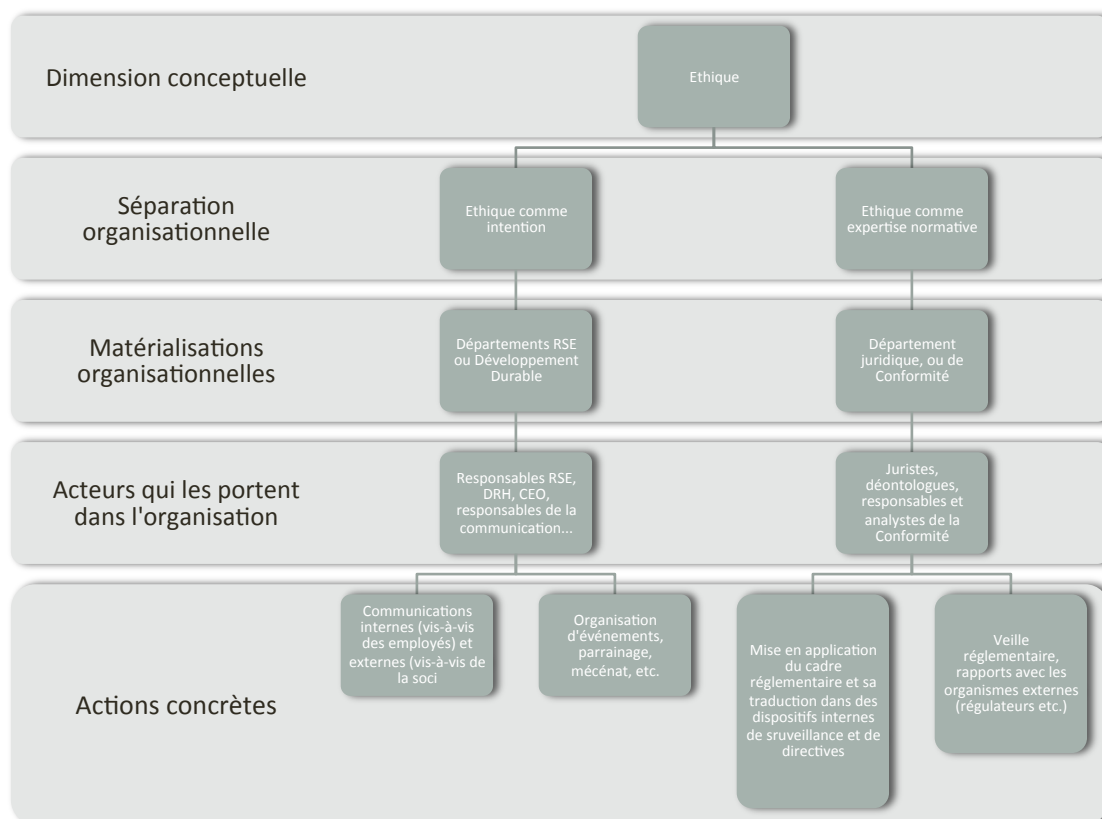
Dimension conceptuelle

Ethique

Séparation organisationnelle

Ethique comme intention

Ethique comme expertise normative

Matérialisations organisationnelles

Départements RSE ou Développement Durable

Département juridique, ou de Conformité

Acteurs qui les portent dans l'organisation

Responsables RSE, DRH, CEO, responsables de la communication...

Juristes, déontologues, responsables et analystes de la Conformité

Actions concrètes

Communications internes (vis-à-vis des employés) et externes (vis-à-vis de la soci

Organisation d'événements, parrainage, mécénat, etc.

Mise en application du cadre réglementaire et sa traduction dans des dispositifs internes de sruveillance et de directives

Veille réglementaire, rapports avec les organismes externes (régulateurs etc.)